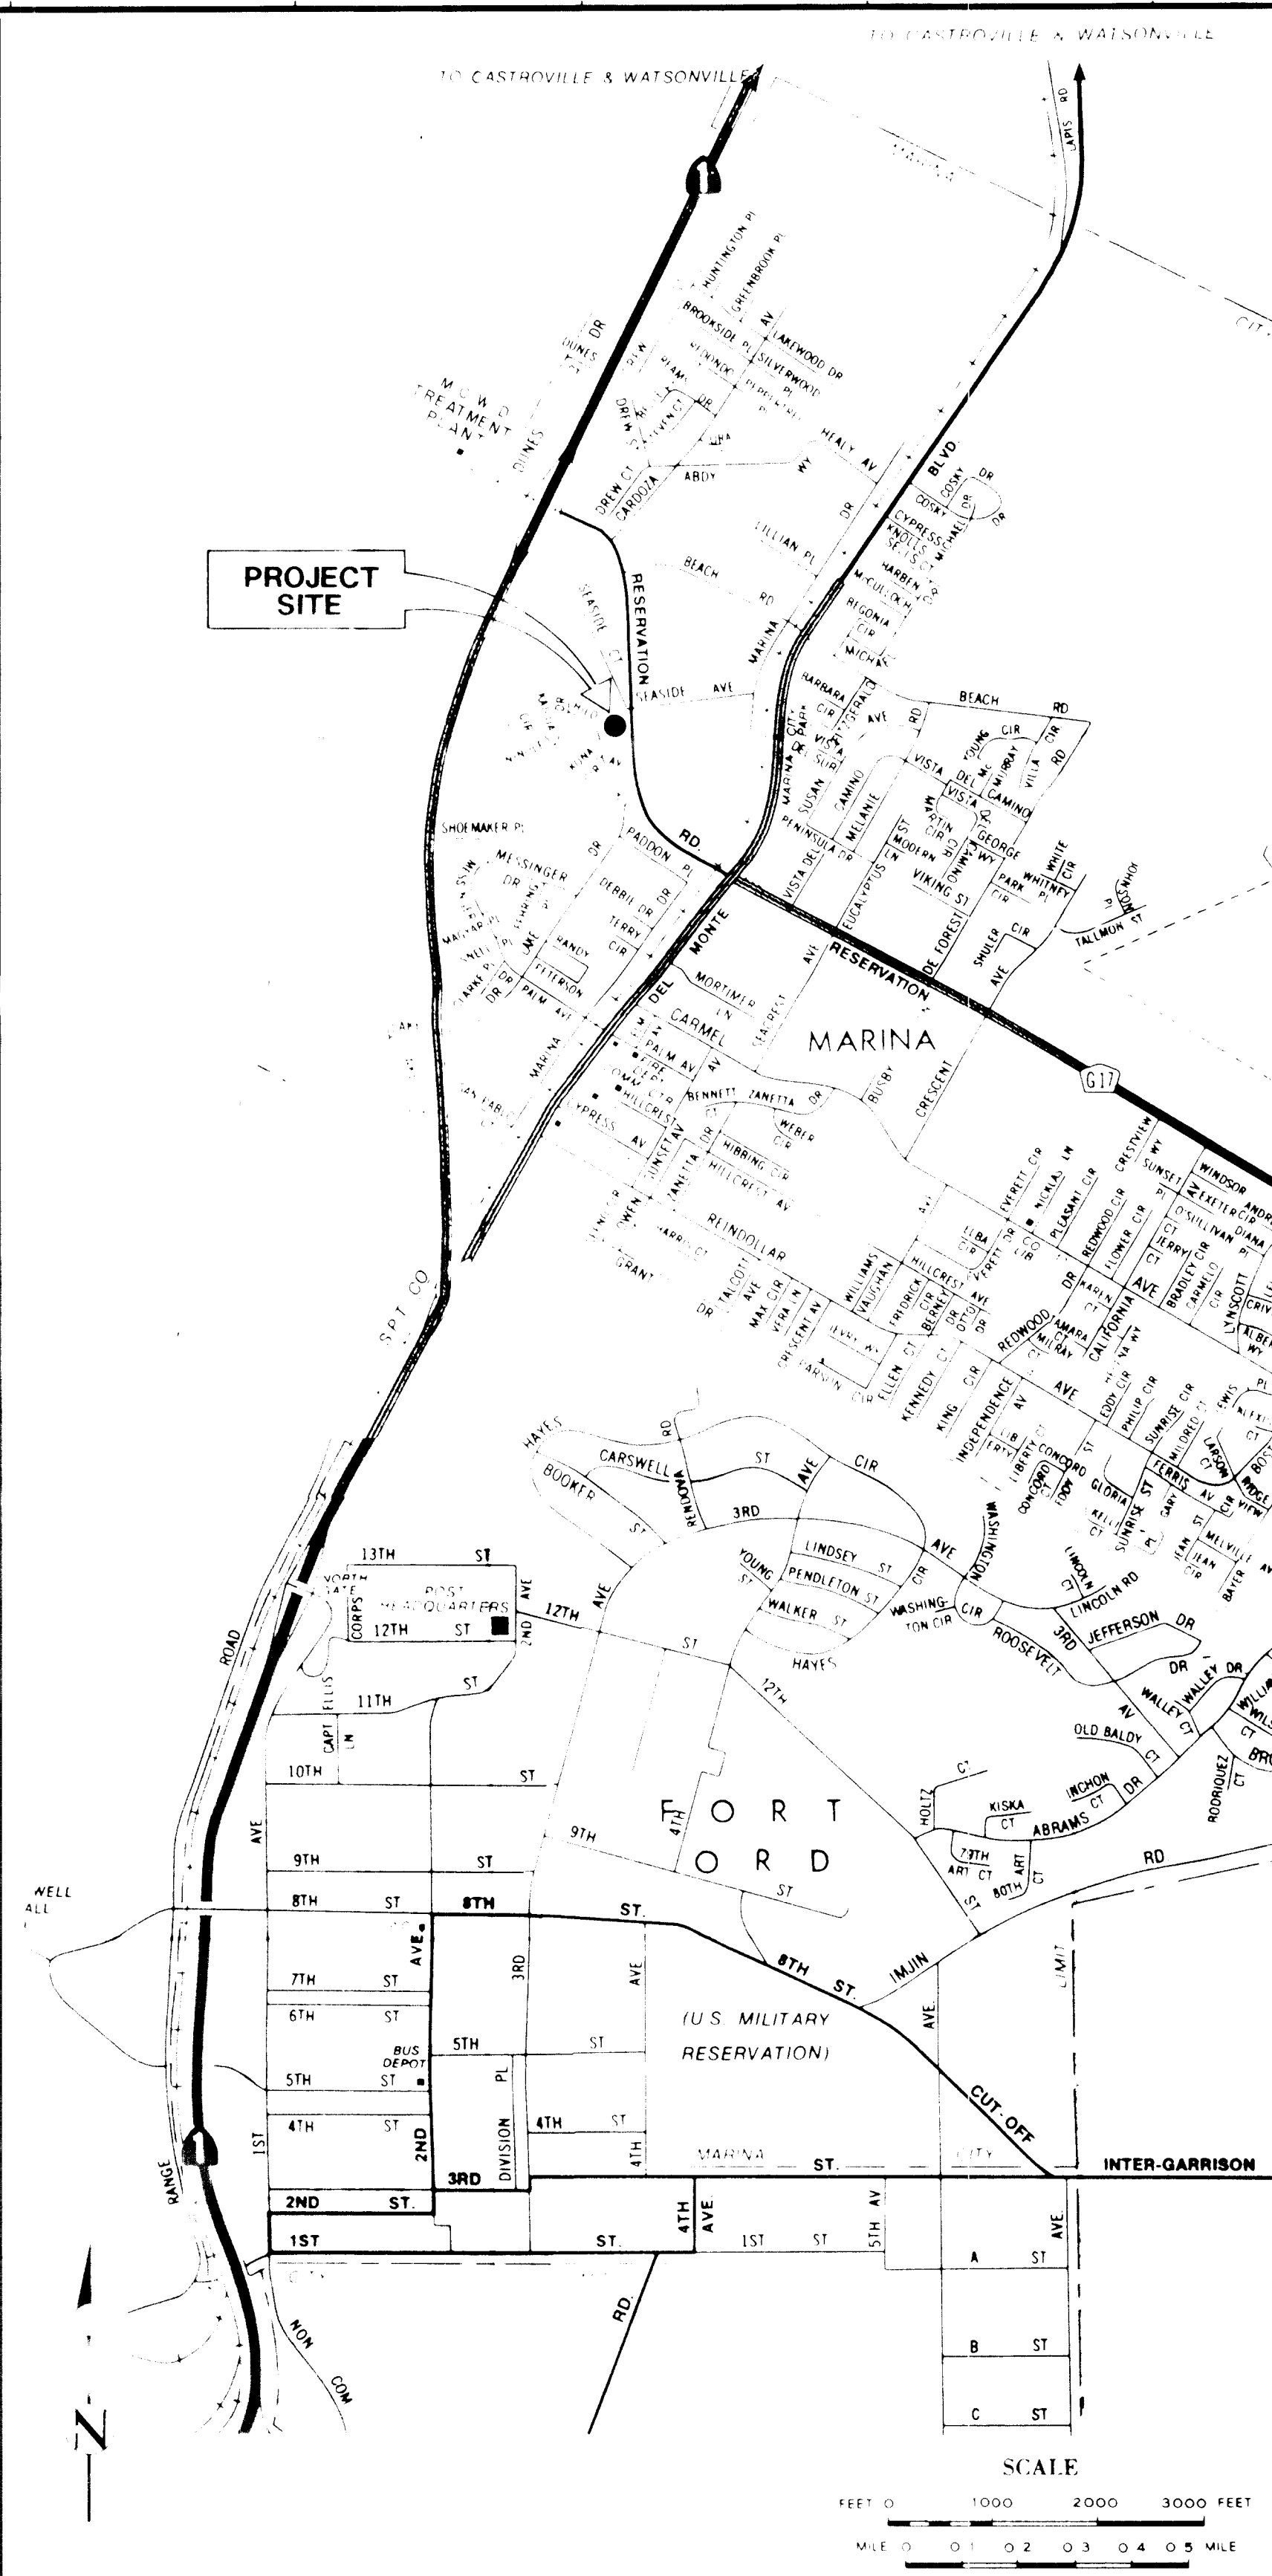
TO CASTROVILLE & WATSONVILLE

TO CASTROVILLE & WATSONVILLE

LAPIS RD

PROJECT SITE

M C W D TREATMENT PLANT

DUNES DR

HUNTINGTON PL
GREENBROOK PL
BROOKSIDE PL
LAKEWOOD DR
SILVERWOOD
DREW CT
CARDOZA
ABDY
HEALY AV
BLVD
COSKY DR
CYPRESS
KNOLLS
HARBEN
LILLIAN PL
BEACH RD
MARINA
BEGONIA CIR
MICHAEL
RESERVATION
SEASIDE CT
SEASIDE AVE
BARBARA CIR
AVE
RD
BEACH RD
YOUNG CIR
MURRAY
VILLA CIR RD
VISTA DEL CAMINO
SUSAN
CAMINO
MELANIE
MARTIN CIR
GEORGE WY
PENINSULA DR
MODERN
VIKING ST
PARK PL
WHITNEY CIR
WHITE CIR
TALLMON ST
SHOEMAKER PL
PADDON PL
RD
MESSINGER DR
DERBY DR
TERRY CIR
RANDY
PETERSON
PALM AVE
DEL MONTE
MORTIMER LN
VISTA DEL
EUCALYPTUS
RESERVATION
DE FOREST
SHULER CIR
AVE
CARMEL AV
PALM AV
MARINA
G17
BENNETT
ZANETTA DR
BUSBY
CRESCENT
WEBER CIR
HILLCREST
CYPRESS AV
SUNSET AV
HIBBING CIR
HILLCREST AV
EVERETT CIR
NICKLAS LN
PLEASANT CIR
CRESTVIEW WY
SUNSET PL
WINDSOR
EXETER CIR
DIANA
O'SULLIVAN PL
REDWOOD CIR
FLOWER CIR
JERRY CIR
BRADLEY CIR
CARMELO
LYNSCOTT
REINDOLLAR
GRANT
TALCOTT AVE
MAX CIR
VERA LN
CRESCENT AV
WILLIAMS
VAUGHAN
FREDRICK
HILLCREST AVE
BERNEY
DR OTTO
DR
REDWOOD
CALIFORNIA AVE
MILRAY
AVE
EDDY CIR
PHILIP CIR
SUNRISE CIR
LEWIS
ELLEN CT
KENNEDY CT
KING CIR
INDEPENDENCE
LIBERTY
CONCORD
GLORIA
FERRIS AV
LARSON
MILDRED
HAYES
RD
CARSWELL
BOOKER
RENDONA
ST
AVE
CIR
3RD
13TH ST
NORTH GATE
POST HEADQUARTERS
CORPS
12TH ST
2ND AVE
12TH AVE
LINDSEY ST
YOUNG ST
PENDLETON ST
WALKER ST
WASHINGTON CIR
CIR
AVE
WASHINGTON
ROOSEVELT
3RD
LINCOLN RD
JEFFERSON DR
DR
WALLEY DR
WALLEY CT
HAYES
ST
12TH
ROAD
11TH ST
CAPT ELLIS LN
10TH ST
AV
OLD BALDY CT
INCHON CT DR
KISKA CT
ABRAMS
HOLTZ
RODRIQUEZ CT
AVE
9TH
FORT ORD
4TH
9TH ST
ST
73TH ART CT
ART
80TH
RD
LIMIT
WELL ALL
8TH ST
8TH
ST.
8TH ST.
IMJIN
AVE.
7TH ST
6TH ST
3RD
AVE
(U.S. MILITARY RESERVATION)
5TH ST
BUS DEPOT
5TH ST
PL
AVE.
CUT-OFF
4TH ST
DIVISION
4TH ST
4TH
MARINA ST.
CITY
INTER-GARRISON
1ST
2ND
RANGE
3RD
2ND ST.
1ST ST.
4TH AVE.
1ST ST
5TH AV
A ST
AVE.
RD.
NON COM
B ST
C ST
N
S P T CO

SCALE
FEET 0 1000 2000 3000 FEET
MILE 0 0.1 0.2 0.3 0.4 0.5 MILE